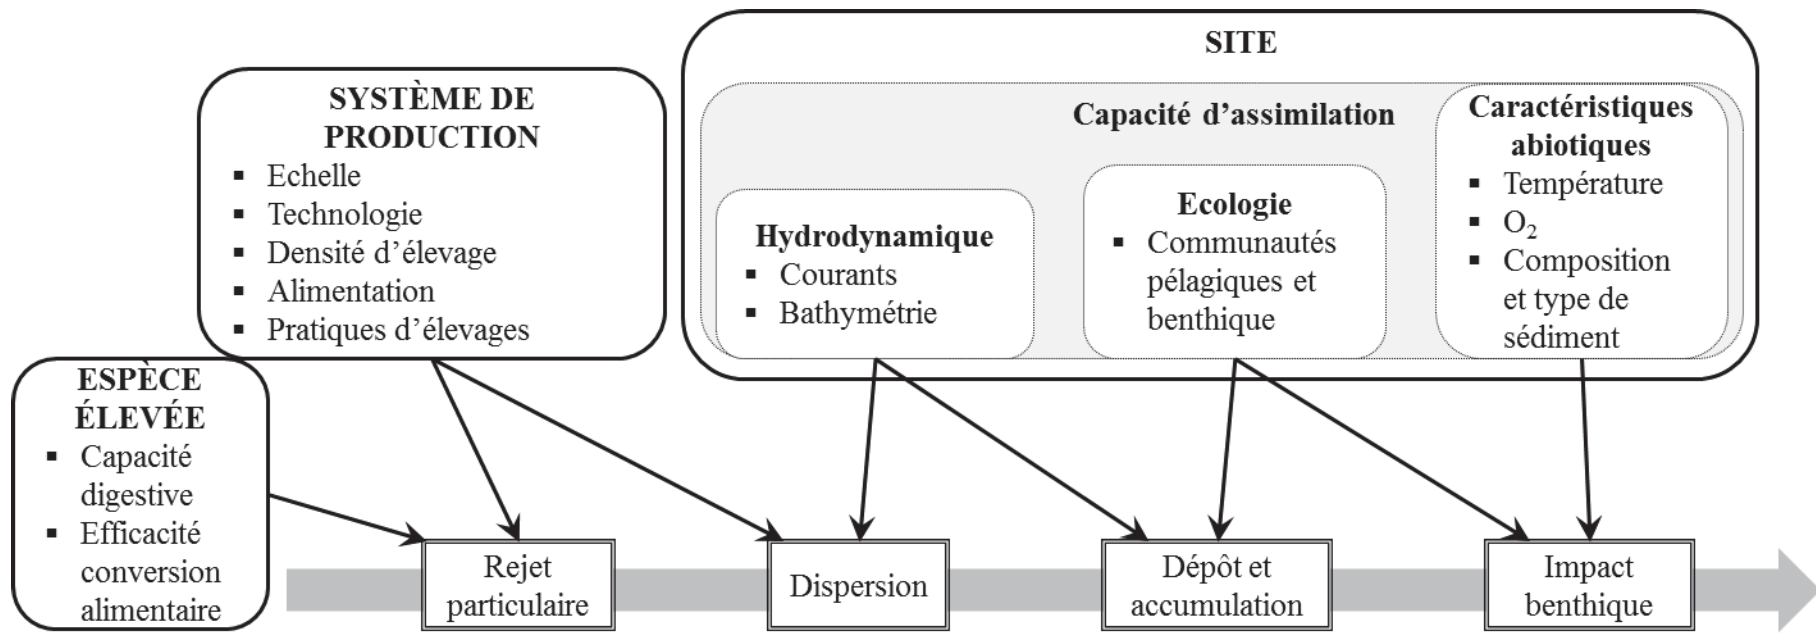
SITE

Capacité d'assimilation

Caractéristiques abiotiques
▪ Température
▪ $O_2$
▪ Composition et type de sédiment

Hydrodynamique
▪ Courants
▪ Bathymétrie

Ecologie
▪ Communautés pélagiques et benthique

SYSTÈME DE PRODUCTION
▪ Echelle
▪ Technologie
▪ Densité d'élevage
▪ Alimentation
▪ Pratiques d'élevages

ESPÈCE ÉLEVÉE
▪ Capacité digestive
▪ Efficacité conversion alimentaire

Rejet particulaire

Dispersion

Dépôt et accumulation

Impact benthique